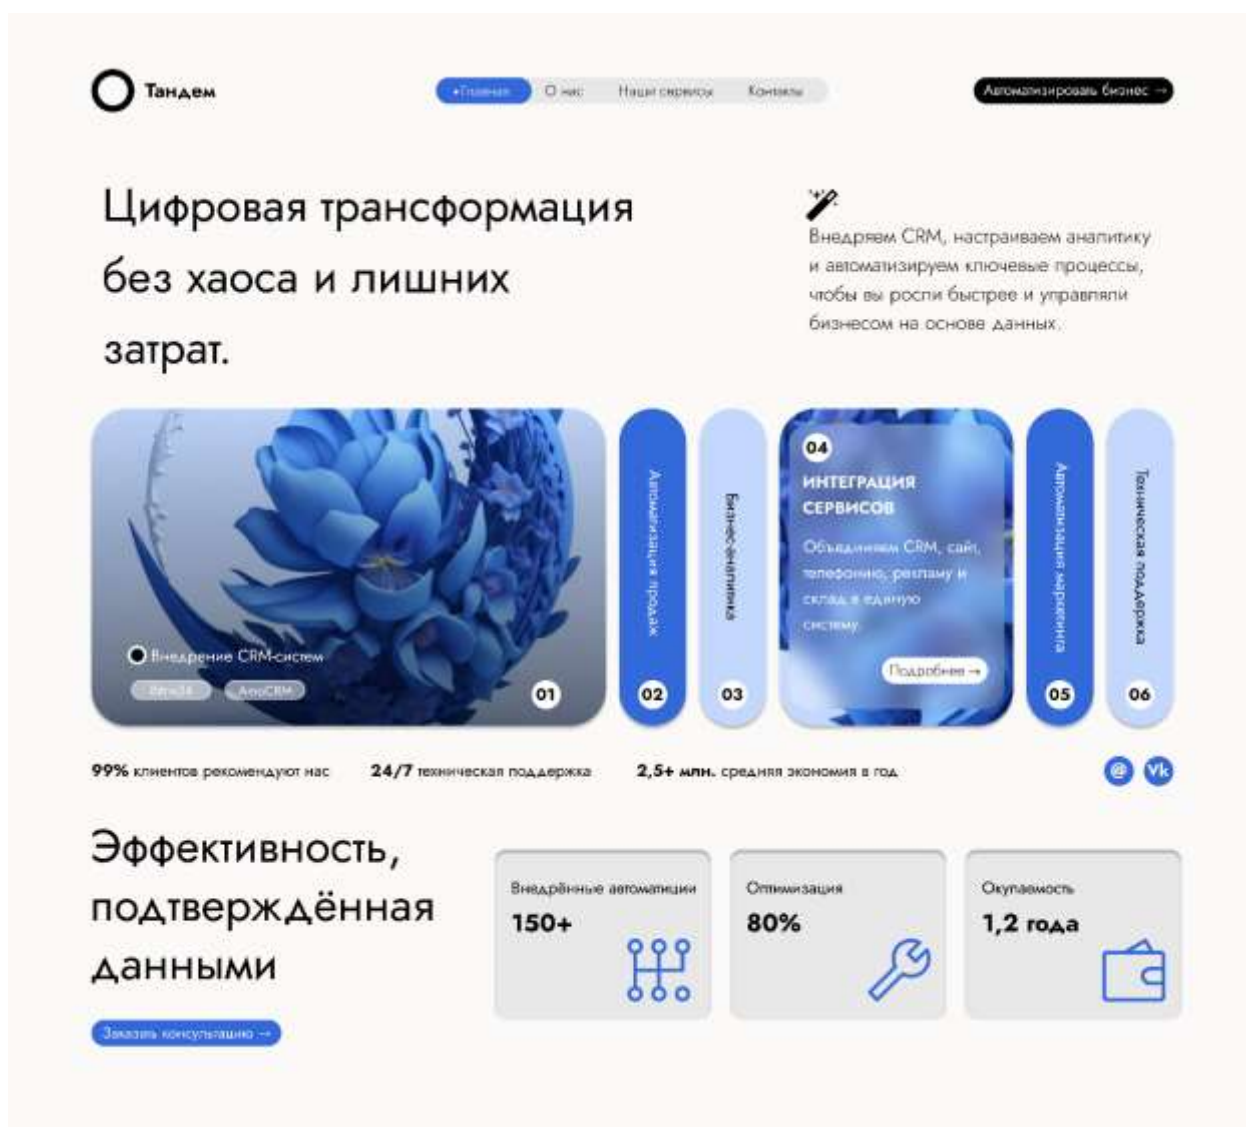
Тандем

•Главная О нас Наши сервисы Контакты

Автоматизировать бизнес →

Цифровая трансформация без хаоса и лишних затрат.

Внедряем CRM, настраиваем аналитику и автоматизируем ключевые процессы, чтобы вы росли быстрее и управляли бизнесом на основе данных.

Внедрение CRM-систем

Битрикс24 AmoCRM

01

Автоматизация продаж

02

Бизнес-аналитика

03

04

ИНТЕГРАЦИЯ СЕРВИСОВ

Объединяем CRM, сайт, телефонию, рекламу и склад в единую систему

Подробнее →

Автоматизация маркетинга

05

Техническая поддержка

06

99% клиентов рекомендуют нас

24/7 техническая поддержка

2,5+ млн. средняя экономия в год

@ Vk

Эффективность, подтверждённая данными

Заказать консультацию →

Внедрённые автоматизации

150+

Оптимизация

80%

Окупаемость

1,2 года